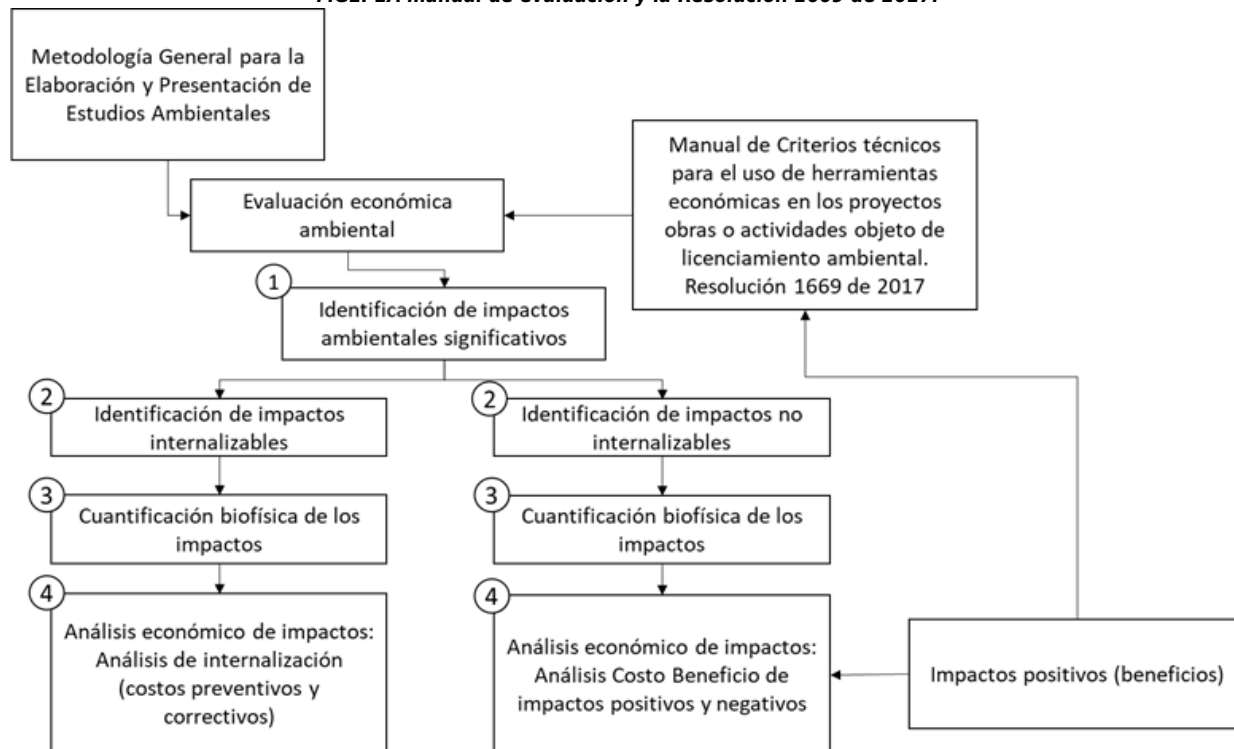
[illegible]

Metodología General para la Elaboración y Presentación de Estudios Ambientales

Manual de Criterios técnicos para el uso de herramientas económicas en los proyectos obras o actividades objeto de licenciamiento ambiental. Resolución 1669 de 2017

Evaluación económica ambiental

1 Identificación de impactos ambientales significativos

2 Identificación de impactos internalizables

2 Identificación de impactos no internalizables

3 Cuantificación biofísica de los impactos

3 Cuantificación biofísica de los impactos

4 Análisis económico de impactos: Análisis de internalización (costos preventivos y correctivos)

4 Análisis económico de impactos: Análisis Costo Beneficio de impactos positivos y negativos

Impactos positivos (beneficios)